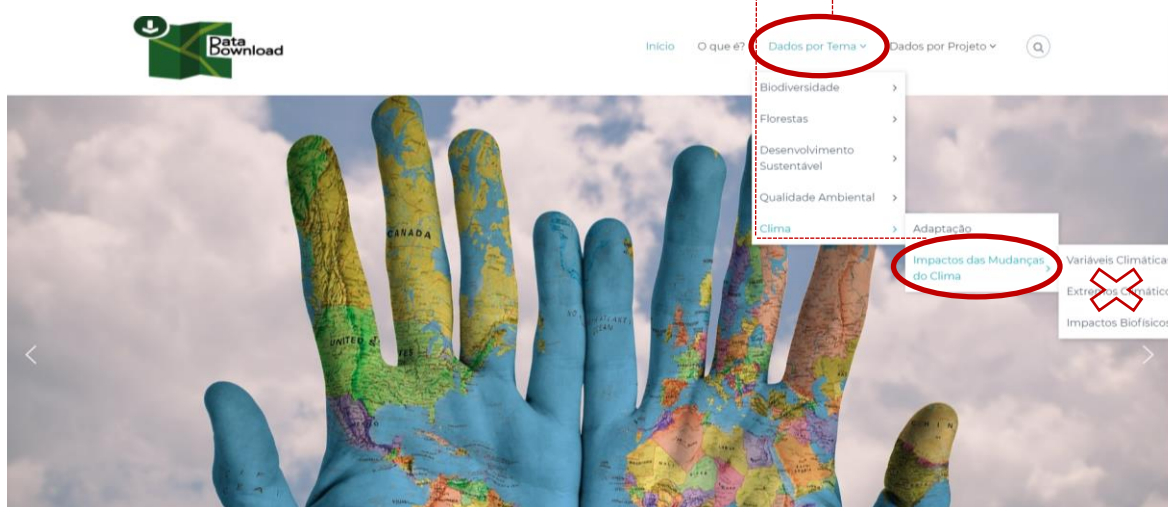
Data Download

Inicio O que é? Dados por Tema Dados por Projeto

Biodiversidade
Florestas
Desenvolvimento Sustentável
Qualidade Ambiental
Clima

Adaptação
Impactos das Mudanças do Clima

Variáveis Climáticas
Extremos Climátic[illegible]
Impactos Biofísicos

CANADA
UNITED STATES